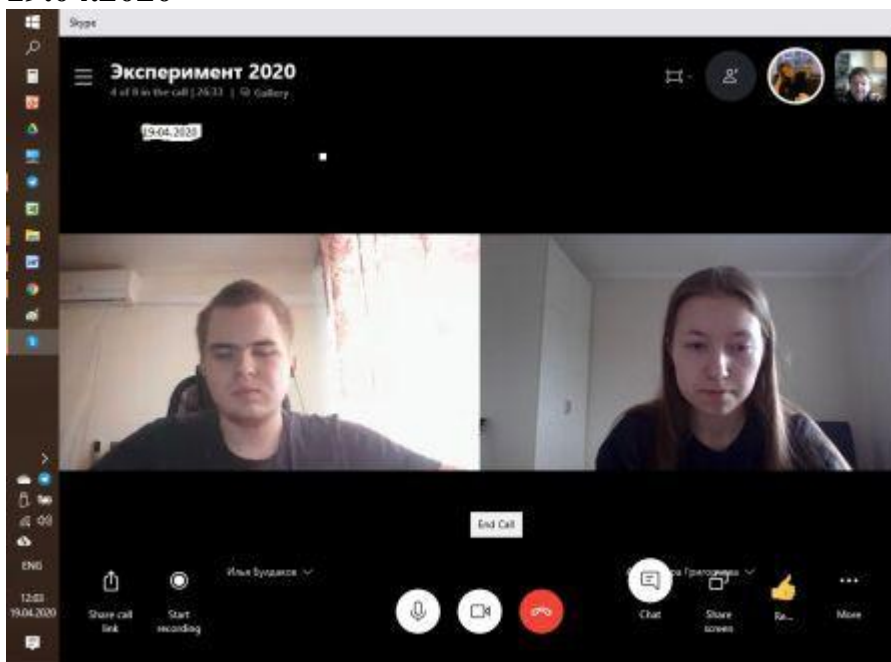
19.04.2020

Skype

Эксперимент 2020

4 of 8 in the call | 26:33 | Gallery

19.04.2020

End Call

Share call link

Start recording

Илья Булдаков

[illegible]ра Григорьева

Chat

Share screen

Re...

More

ENG

12:03
19.04.2020